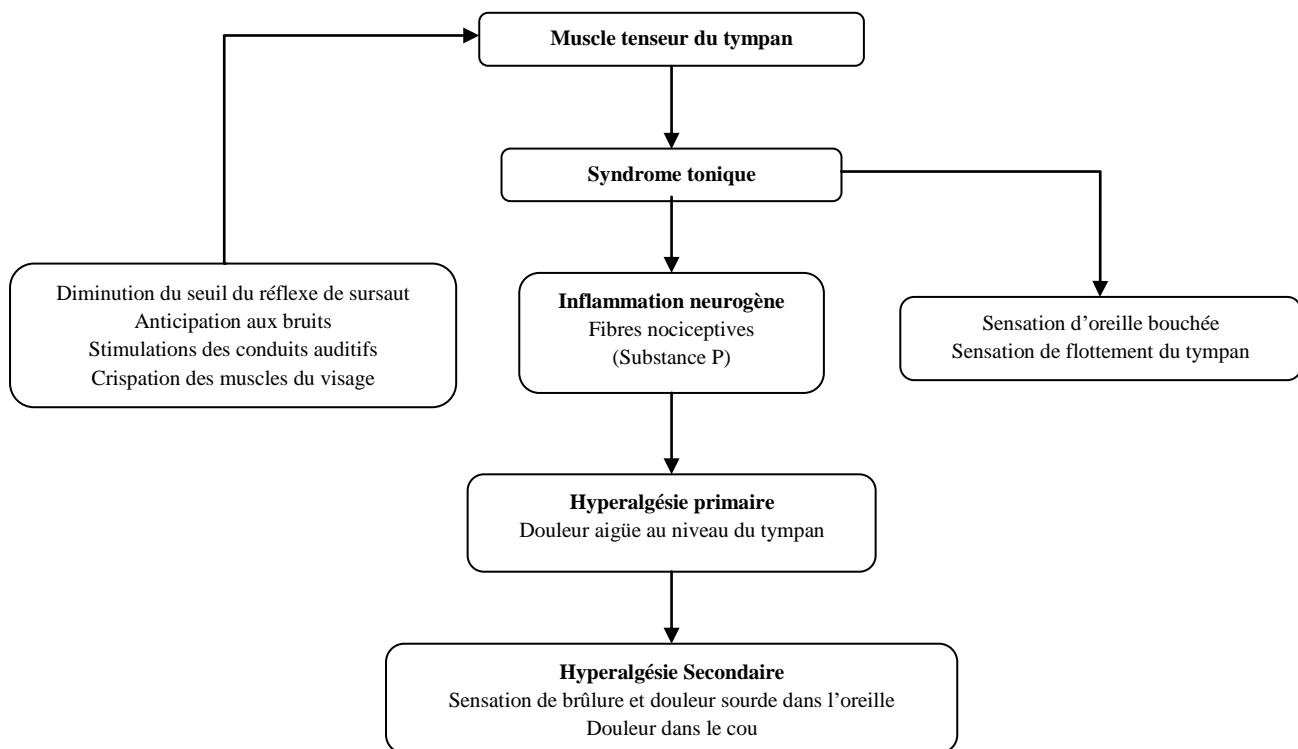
Muscle tenseur du tympan

Syndrome tonique

Diminution du seuil du réflexe de sursaut
Anticipation aux bruits
Stimulations des conduits auditifs
Crispation des muscles du visage

Inflammation neurogène
Fibres nociceptives
(Substance P)

Sensation d'oreille bouchée
Sensation de flottement du tympan

Hyperalgésie primaire
Douleur aigüe au niveau du tympan

Hyperalgésie Secondaire
Sensation de brûlure et douleur sourde dans l'oreille
Douleur dans le cou